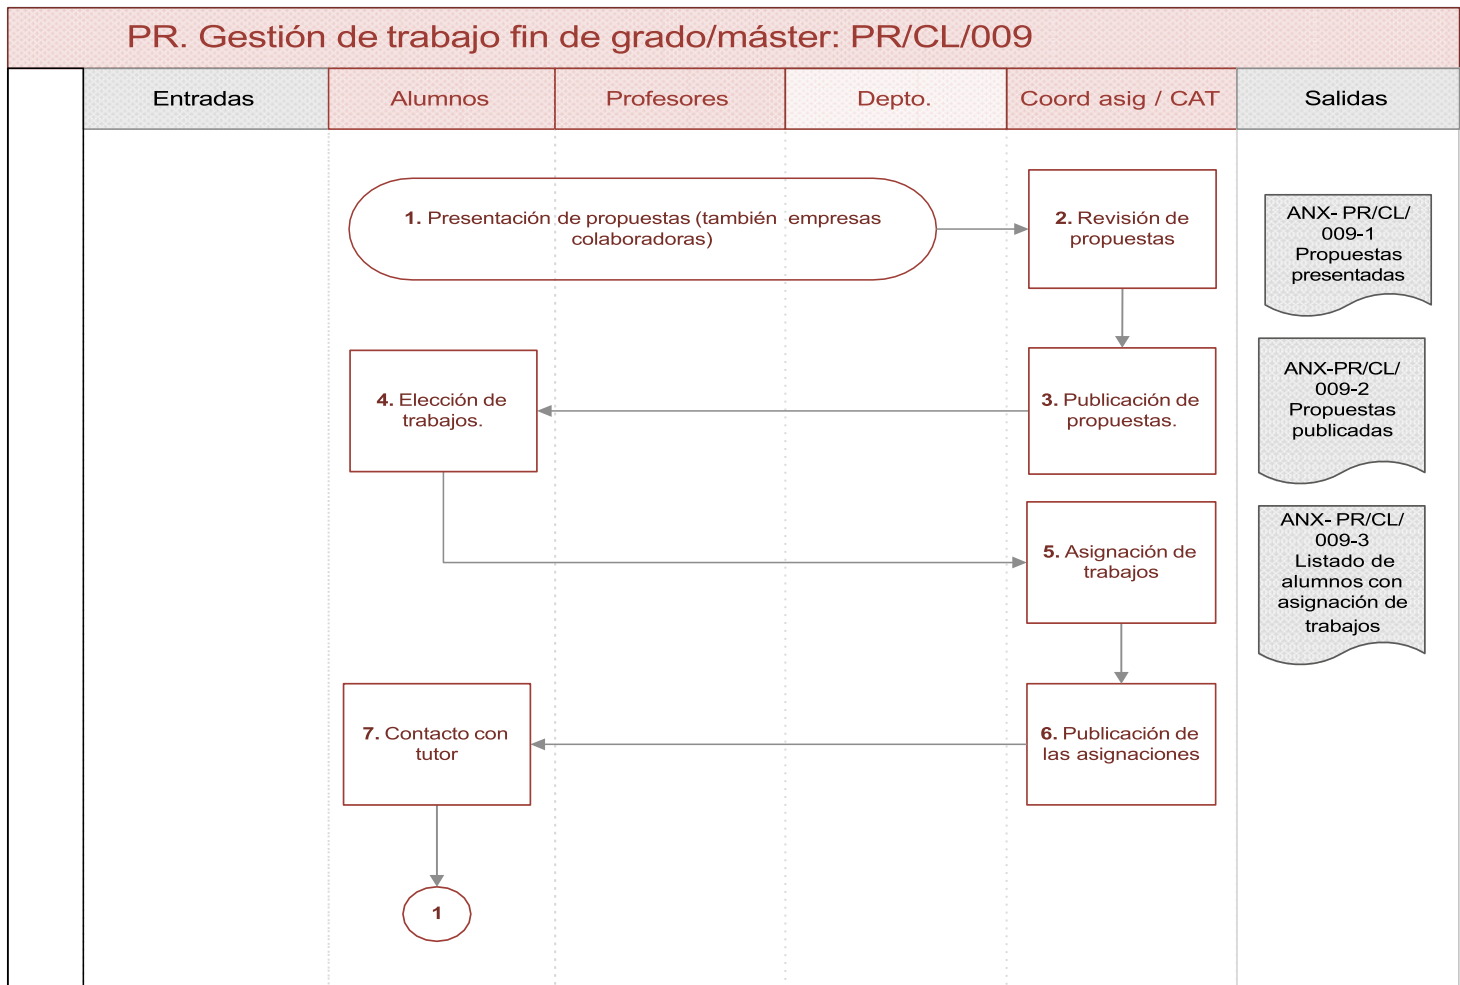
PR. Gestión de trabajo fin de grado/máster: PR/CL/009

| Entradas | Alumnos | Profesores | Depto. | Coord asig / CAT | Salidas |
|---|---|---|---|---|---|

1. Presentación de propuestas (también empresas colaboradoras)

2. Revisión de propuestas

ANX- PR/CL/ 009-1 Propuestas presentadas

4. Elección de trabajos.

3. Publicación de propuestas.

ANX-PR/CL/ 009-2 Propuestas publicadas

5. Asignación de trabajos

ANX- PR/CL/ 009-3 Listado de alumnos con asignación de trabajos

7. Contacto con tutor

6. Publicación de las asignaciones

1